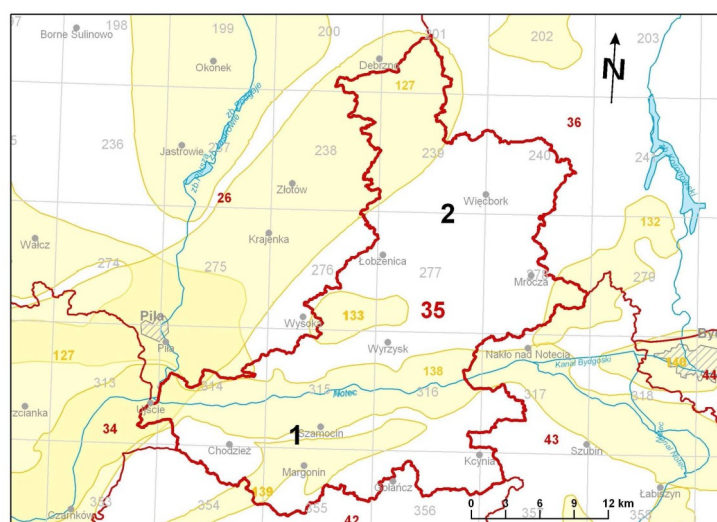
198
Borne Sulinowo
199
200
201
202
203
Okonek
Dębrzno
127
N
36
236
Jastrowie
237
238
239
240
24
26
Złotów
Więcbork
132
2
Wałcz
Krajenka
274
275
276
277
278
279
Łobżenica
Mrocza
35
Piła
133
Wysoka
Piła
Byd
127
Wyrzysk
Nakło nad Notecią
138
140
Kanał Bydgoski
313
314
315
316
317
318
44
Notec
Trzcianka
Ujście
34
1
Szamocin
43
Chodzież
Szubin
Kcynia
Margonin
139
Gołańcz
Łabiszyn
353
354
355
356
357
358
Czarnków
42
0
3
6
9
12 km